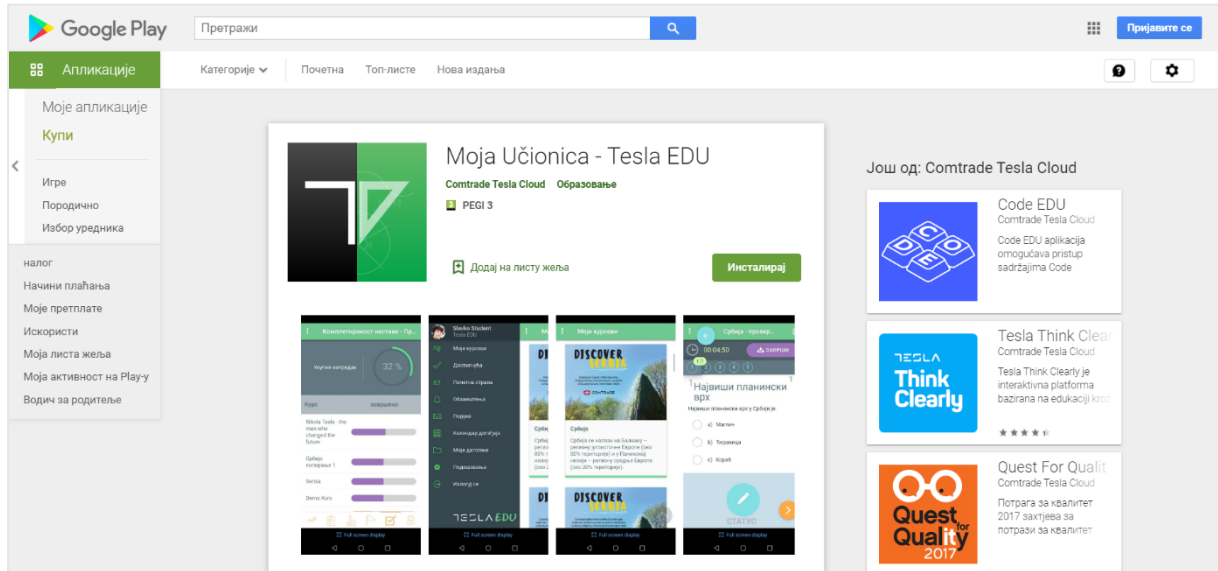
Google Play

Претражи

Пријавите се

Апликације

Категорије

Почетна

Топ-листе

Нова издања

Моје апликације

Купи

Игре

Породично

Избор уредника

налог

Начини плаћања

Моје претплате

Искористи

Моја листа жеља

Моја активност на Play-у

Водич за родитеље

Moja Učionica - Tesla EDU

Comtrade Tesla Cloud Образовање

PEGI 3

Додај на листу жеља

Инсталирај

Комплетираност наставе - Пр...

Укупни напредак

32 %

Курс

Завршено

Nikola Tesla - the man who changed the future

Србија копирање 1

Serbia

Demo Kurs

Full screen display

Slavko Stockeri

Tesla EDU

Моји курсеви

Достигнућа

Почетна страна

Обавештења

Подршка

Календар догађаја

Моје датотеке

Подешавања

Излогуј се

TESLA EDU

Full screen display

Моји курсеви

DISCOVER SERBIA

Србија

Србија се налази на Балкану – региону југоисточне Европе (око 80% територије) и у Панонској низији – региону средње Европе (око 20% територије).

DISCOVER SERBIA

Full screen display

Србија - провер...

00:04:50

ЗАВРШИ

Највиши планински врх

Највиши планински врх у Србији је:

а) Миџор

b) Торњевица

c) Кopaóнк

СТАТУС

Full screen display

Још од: Comtrade Tesla Cloud

Code EDU

Comtrade Tesla Cloud

Code EDU aplikacija omogućava pristup sadržajima Code

Tesla Think Clear

Comtrade Tesla Cloud

Tesla Think Clearly je interaktivna platforma bazirana na edukaciji kro

TESLA Think Clearly

Quest For Qualit

Comtrade Tesla Cloud

Потрага за квалитет 2017 захтјева за потрази за квалитет

Quest for Quality 2017